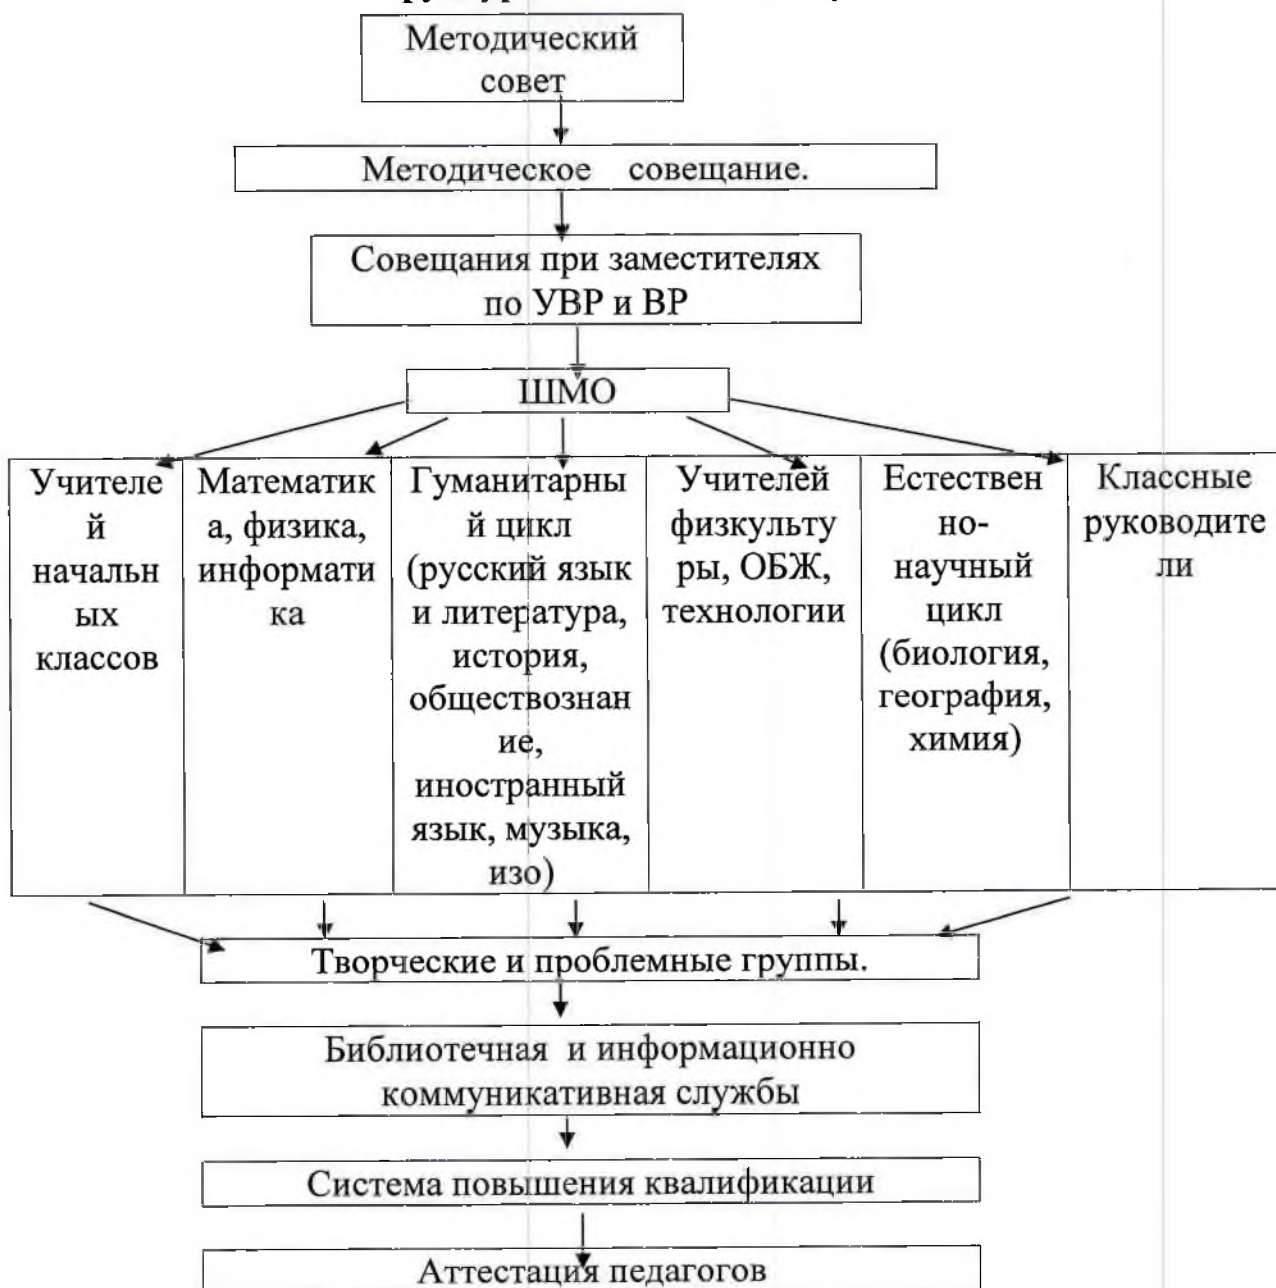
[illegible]

Методический совет

Методическое совещание.

Совещания при заместителях по УВР и ВР

ШМО

| Учителей начальных классов | Математика, физика, информатика | Гуманитарный цикл (русский язык и литература, история, обществознание, иностранный язык, музыка, изо) | Учителей физкультуры, ОБЖ, технологии | Естественно-научный цикл (биология, география, химия) | Классные руководители |
|---|---|---|---|---|---|

Творческие и проблемные группы.

Библиотечная и информационно коммуникативная службы

Система повышения квалификации

Аттестация педагогов